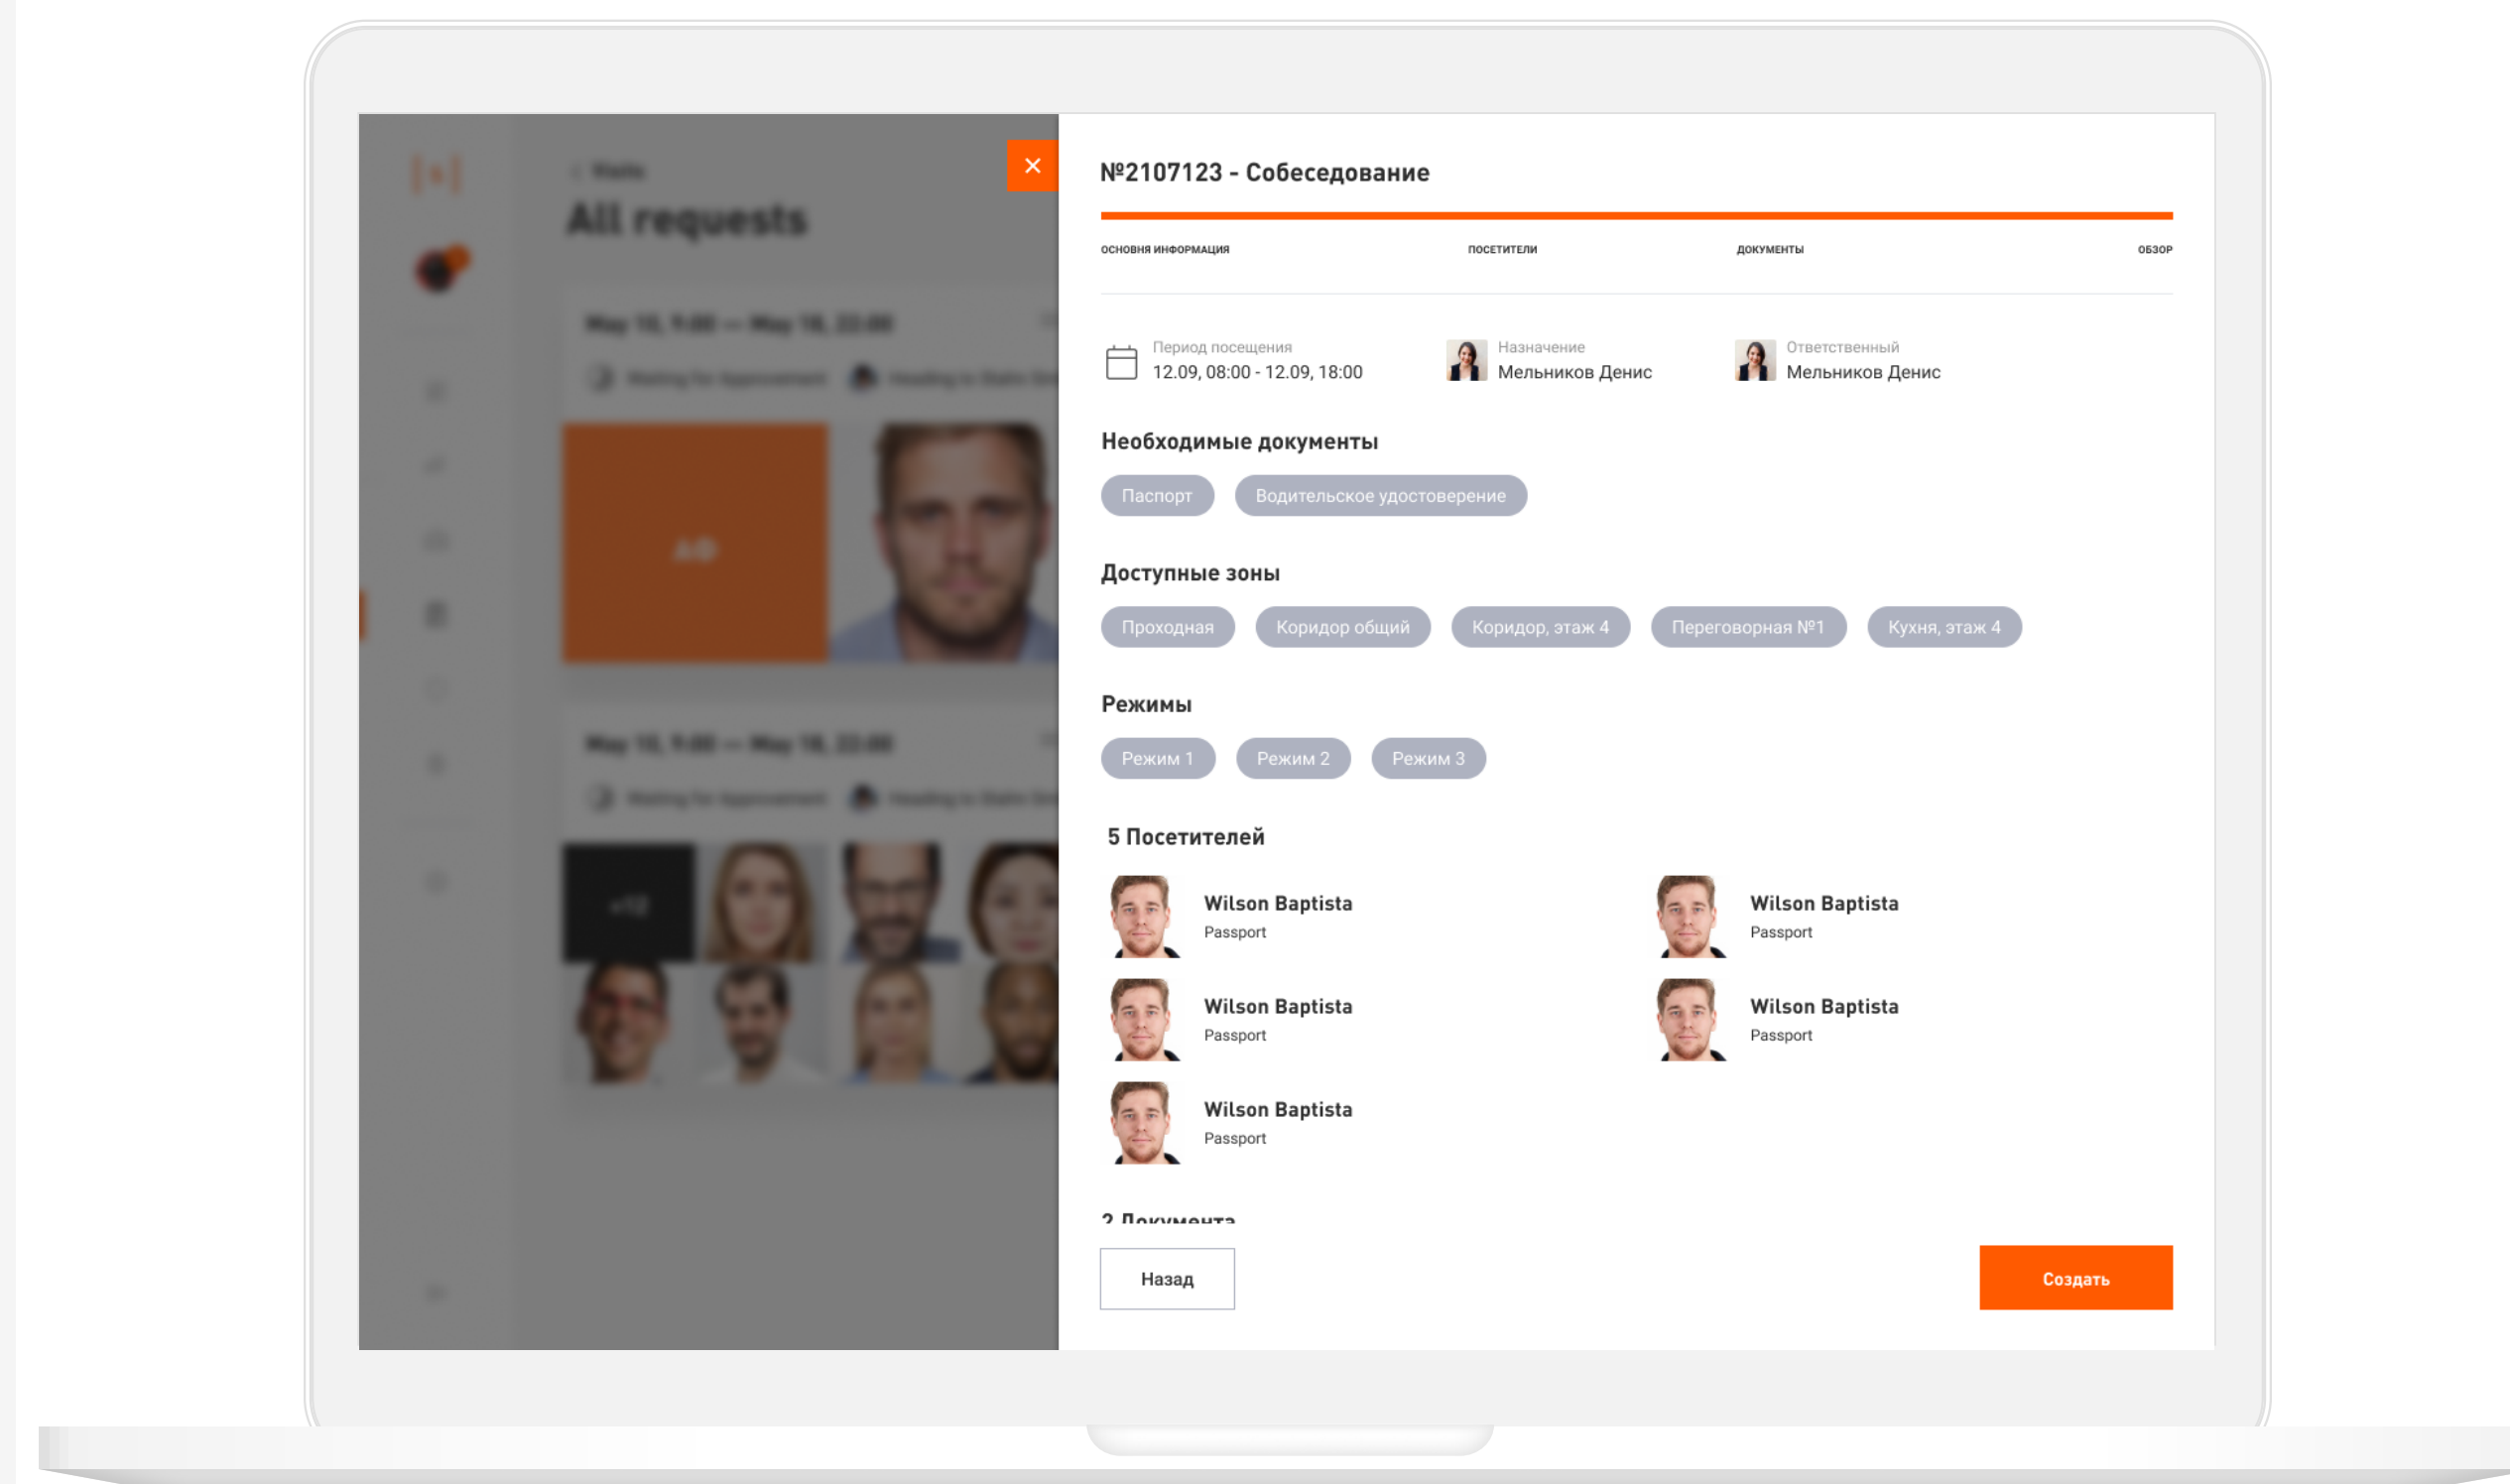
All requests

№2107123 - Собеседование

ОСНОВНЯ ИНФОРМАЦИЯ ПОСЕТИТЕЛИ ДОКУМЕНТЫ ОБЗОР

Период посещения
12.09, 08:00 - 12.09, 18:00

Назначение
Мельников Денис

Ответственный
Мельников Денис

Необходимые документы

Паспорт Водительское удостоверение

Доступные зоны

Проходная Коридор общий Коридор, этаж 4 Переговорная №1 Кухня, этаж 4

Режимы

Режим 1 Режим 2 Режим 3

5 Посетителей

Wilson Baptista
Passport

Wilson Baptista
Passport

Wilson Baptista
Passport

Wilson Baptista
Passport

Wilson Baptista
Passport

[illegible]

Назад

Создать